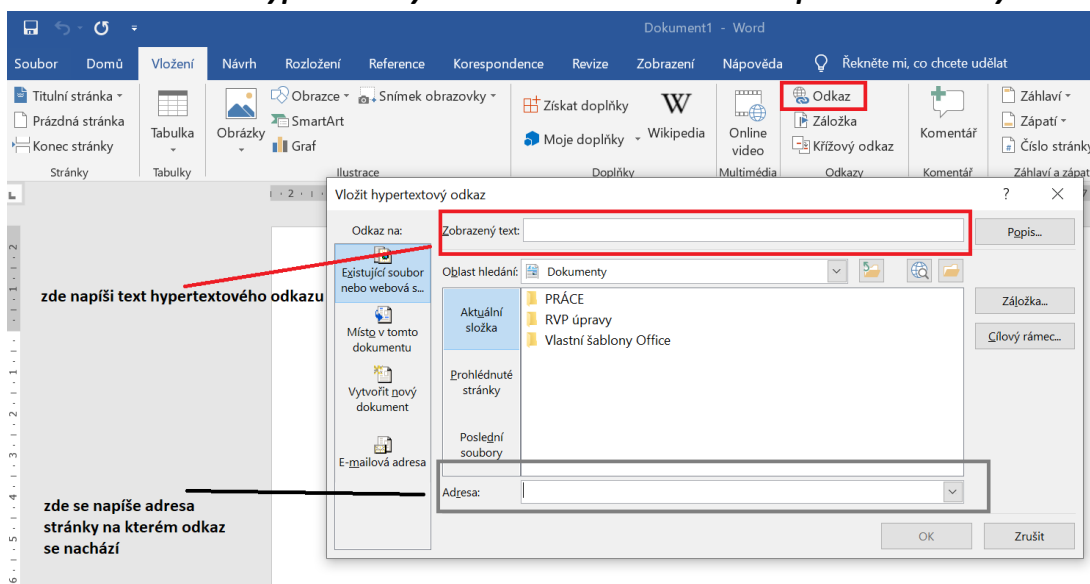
Dokument1 - Word

Soubor Domů Vložení Návrh Rozložení Reference Korespondence Revize Zobrazení Nápověda Řekněte mi, co chcete udělat

Titulní stránka
Prázdná stránka
Konec stránky
Stránky

Tabulka
Tabulky

Obrázky
Obrazce
SmartArt
Graf
Snímek obrazovky
Ilustrace

Získat doplňky
Moje doplňky
Wikipedia
Doplňky

Online video
Multimédia

Odkaz
Záložka
Křížový odkaz
Odkazy

Komentář
Komentář

Záhlaví
Zápatí
Číslo stránky
Záhlaví a zápat

Vložit hypertextový odkaz

Odkaz na:
Existující soubor nebo webová s...
Místo v tomto dokumentu
Vytvořit nový dokument
E-mailová adresa

Zobrazený text:
Popis...
Oblast hledání: Dokumenty
Aktuální složka
Prohlédnuté stránky
Poslední soubory
PRÁCE
RVP úpravy
Vlastní šablony Office
Záložka...
Cílový rámec...
Adresa:
OK
Zrušit

zde napíši text hypertextového odkazu

zde se napíše adresa stránky na kterém odkaz se nachází